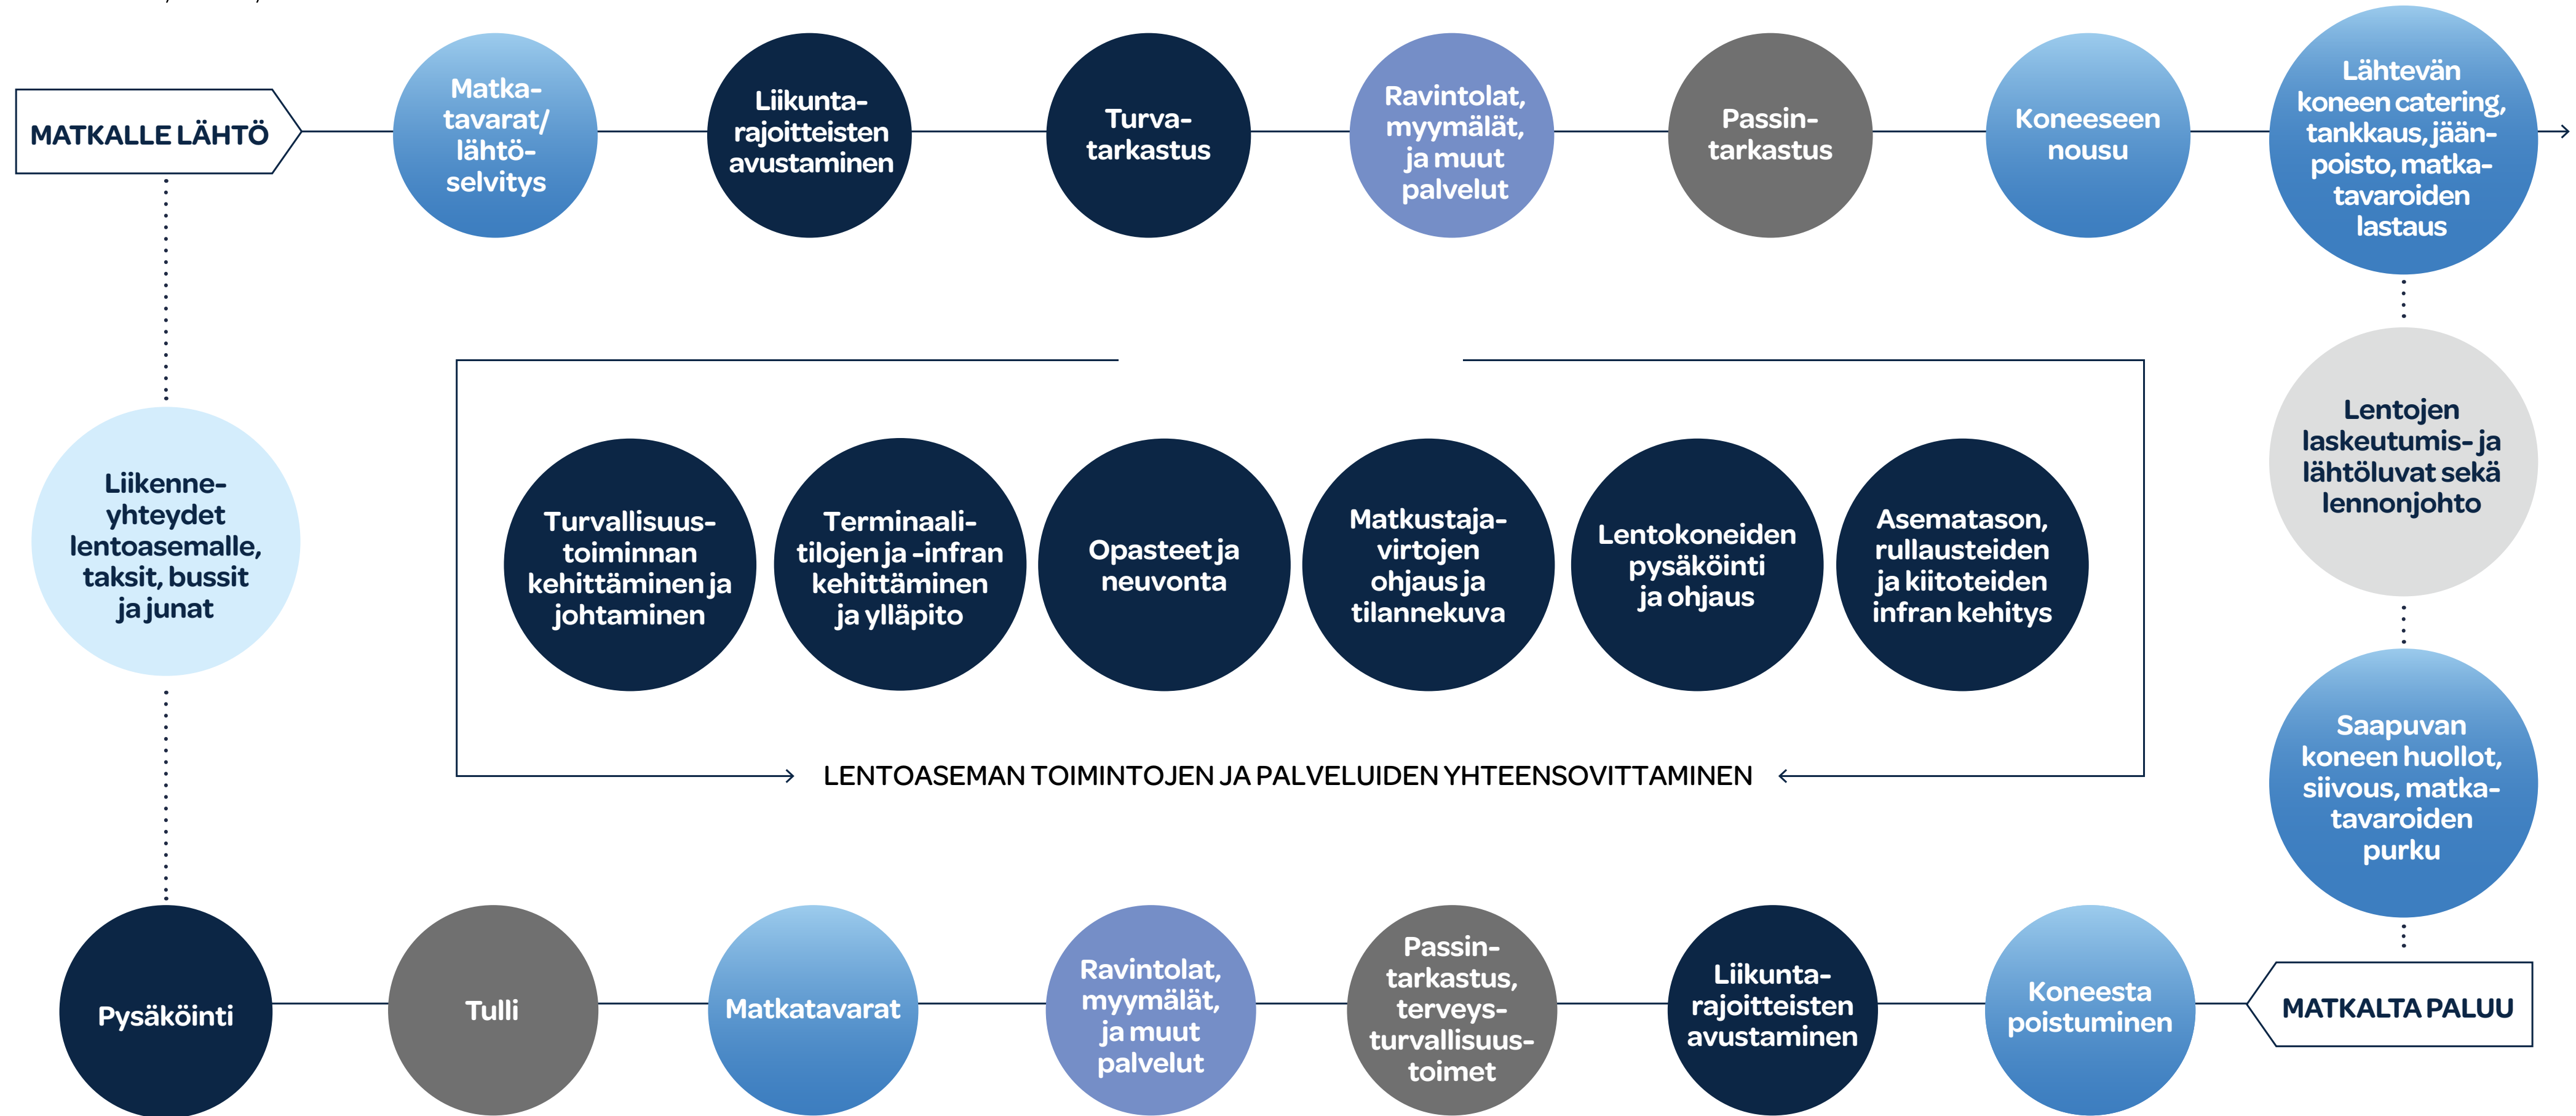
MATKALLE LÄHTÖ

Matkatavarat/lähtöselvitys

Liikuntarajoitteisten avustaminen

Turvatarkastus

Ravintolat, myymälät, ja muut palvelut

Passintarkastus

Koneeseen nousu

Lähtevän koneen catering, tankkaus, jäänpoisto, matkatavaroiden lastaus

Lentojen laskeutumis- ja lähtöluvat sekä lennonjohto

Saapuvan koneen huollot, siivous, matkatavaroiden purku

Liikenneyhteydet lentoasemalle, taksit, bussit ja junat

Turvallisuustoiminnan kehittäminen ja johtaminen

Terminaalitilojen ja -infran kehittäminen ja ylläpito

Opasteet ja neuvonta

Matkustajavirtojen ohjaus ja tilannekuva

Lentokoneiden pysäköinti ja ohjaus

Asematason, rullausteiden ja kiitoteiden infran kehitys

LENTOASEMAN TOIMINTOJEN JA PALVELUIDEN YHTEENSOVITTAMINEN

Pysäköinti

Tulli

Matkatavarat

Ravintolat, myymälät, ja muut palvelut

Passintarkastus, terveysturvallisuustoimet

Liikuntarajoitteisten avustaminen

Koneesta poistuminen

MATKALTA PALUU